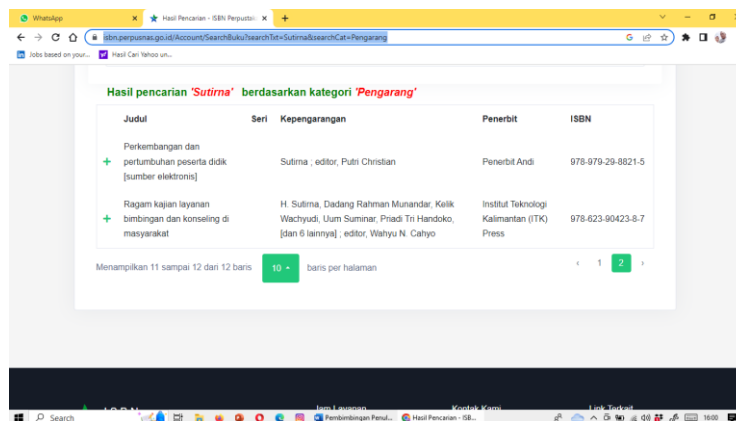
WhatsApp
Hasil Pencarian - ISBN Perpustakaan
isbn.perpusnas.go.id/Account/SearchBuku?searchTxt=Sutirna&searchCat=Pengarang
Jobs based on your...
Hasil Cari Yahoo un...

Hasil pencarian 'Sutirna' berdasarkan kategori 'Pengarang'

| | Judul | Seri | Kepengarangan | Penerbit | ISBN |
|---|---|---|---|---|---|
| + | Perkembangan dan pertumbuhan peserta didik [sumber elektronis] | | Sutirna ; editor, Putri Christian | Penerbit Andi | 978-979-29-8821-5 |
| + | Ragam kajian layanan bimbingan dan konseling di masyarakat | | H. Sutirna, Dadang Rahman Munandar, Kelik Wachyudi, Uum Suminar, Priadi Tri Handoko, [dan 6 lainnya] ; editor, Wahyu N. Cahyo | Institut Teknologi Kalimantan (ITK) Press | 978-623-90423-8-7 |

Menampilkan 11 sampai 12 dari 12 baris 10 baris per halaman
‹ 1 2 ›

Jam Layanan
Kontak Kami
Link Terkait

Search
Pembimbingan Penul...
Hasil Pencarian - ISB...
16:00